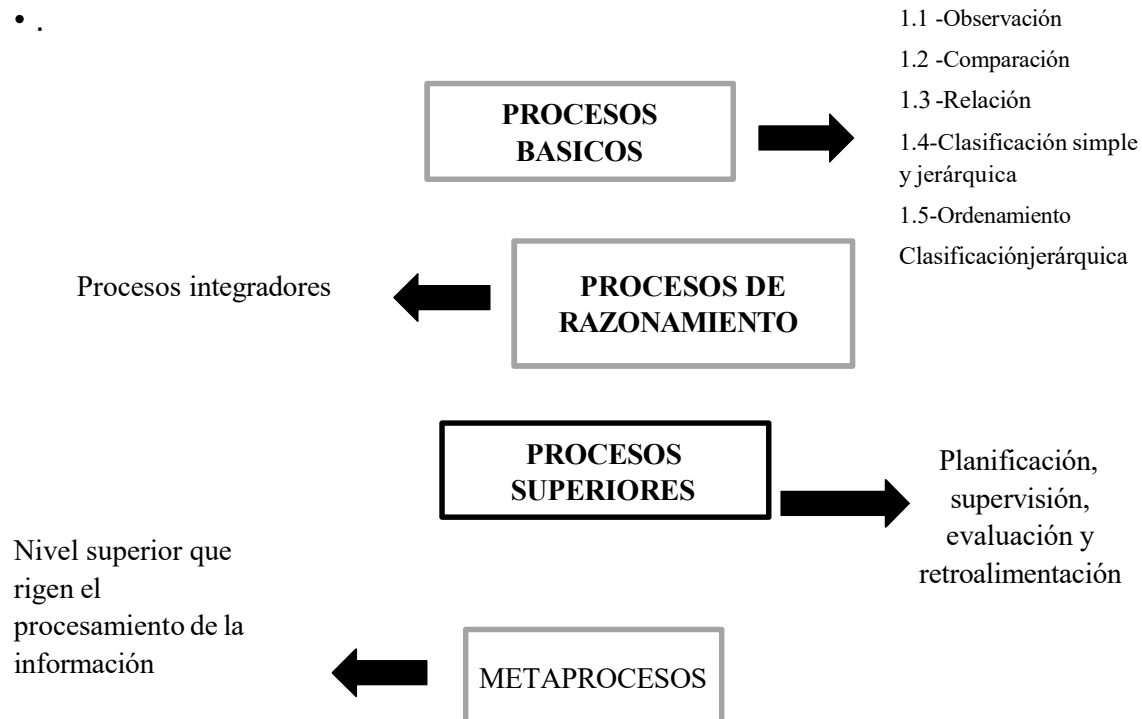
• .

1.1 -Observación

1.2 -Comparación

1.3 -Relación

1.4-Clasificación simple y jerárquica

1.5-Ordenamiento

Clasificaciónjerárquica

PROCESOS BASICOS

Procesos integradores

PROCESOS DE RAZONAMIENTO

PROCESOS SUPERIORES

Planificación, supervisión, evaluación y retroalimentación

Nivel superior que rigen el procesamiento de la información

METAPROCESOS